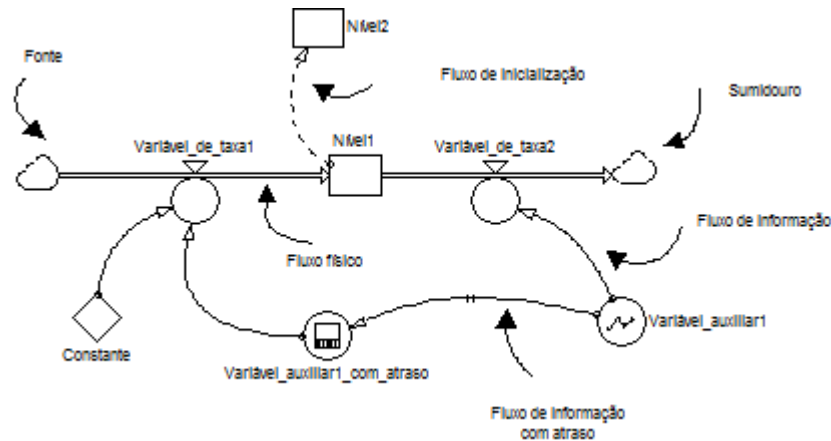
Nível2

Fonte

Fluxo de inicialização

Sumidouro

Variável_de_taxa1

Nível1

Variável_de_taxa2

Fluxo de informação

Fluxo físico

Constante

Variável_auxiliar1

Variável_auxiliar1_com_atraso

Fluxo de informação com atraso